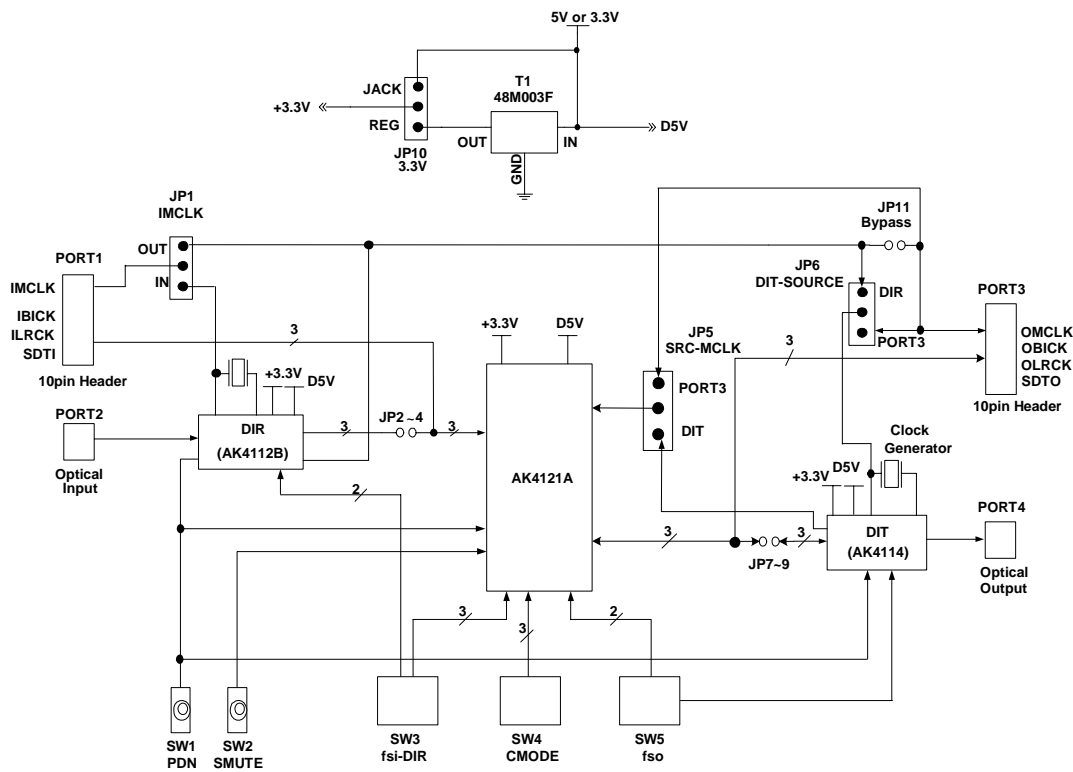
5V or 3.3V

JACK
+3.3V
REG
JP10
3.3V
T1
48M003F
OUT
IN
GND
D5V

JP1
IMCLK
OUT
IN
PORT1
IMCLK
IBICK
ILRCK
SDTI
10pin Header
3

JP11
Bypass
JP6
DIT-SOURCE
DIR
PORT3
PORT3
OMCLK
OBICK
OLRCK
SDTO
10pin Header

+3.3V
D5V
JP5
SRC-MCLK
PORT3
DIT
3

PORT2
Optical Input
+3.3V
D5V
DIR
(AK4112B)
3
JP2 ~4
3
AK4121A
2

Clock Generator
+3.3V
D5V
DIT
(AK4114)
PORT4
Optical Output
3
JP7~9
3

3
3
2

SW1
PDN
SW2
SMUTE
SW3
fsi-DIR
SW4
CMODE
SW5
fso